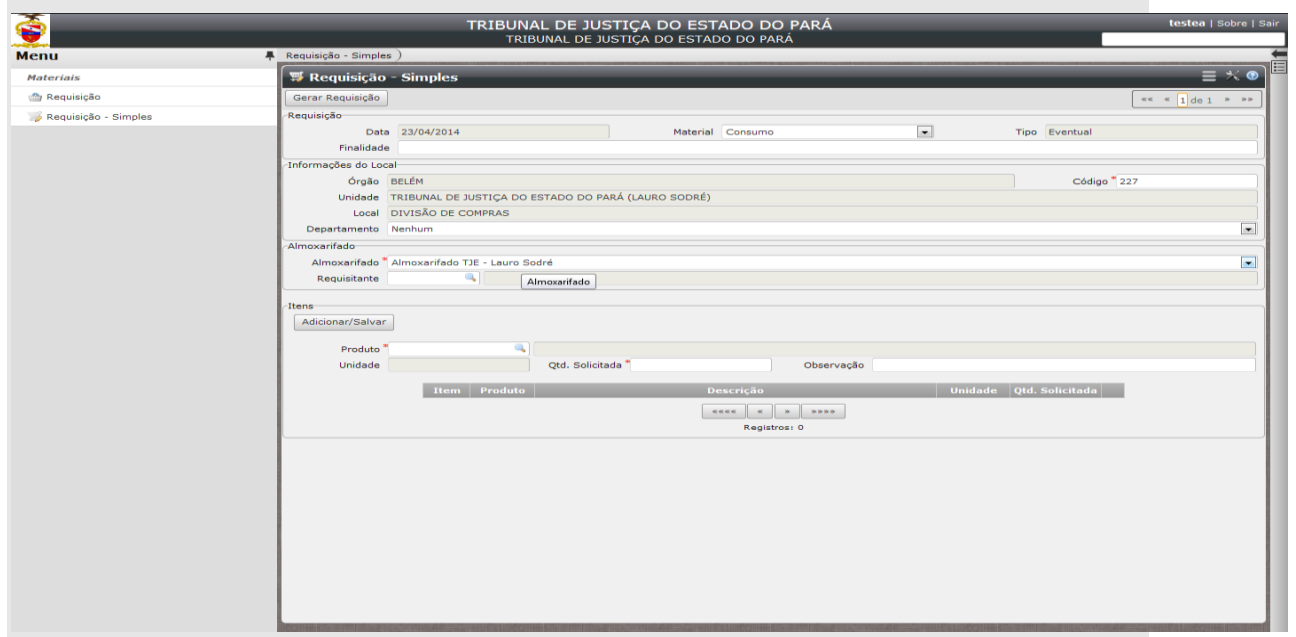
TRIBUNAL DE JUSTIÇA DO ESTADO DO PARÁ
TRIBUNAL DE JUSTIÇA DO ESTADO DO PARÁ

testea | Sobre | Sair

Menu

Materiais

Requisição

Requisição - Simples

Requisição - Simples

Requisição - Simples

Gerar Requisição

«« « 1 de 1 » »»

Requisição

Data 23/04/2014

Material Consumo

Tipo Eventual

Finalidade

Informações do Local

Órgão BELÉM

Código * 227

Unidade TRIBUNAL DE JUSTIÇA DO ESTADO DO PARÁ (LAURO SODRÉ)

Local DIVISÃO DE COMPRAS

Departamento Nenhum

Almoxarifado

Almoxarifado * Almoxarifado TJE - Lauro Sodré

Requisitante

Almoxarifado

Itens

Adicionar/Salvar

Produto *

Unidade

Qtd. Solicitada *

Observação

| Item | Produto | Descrição | Unidade | Qtd. Solicitada |
|---|---|---|---|---|

«««« « » »»»»

Registros: 0